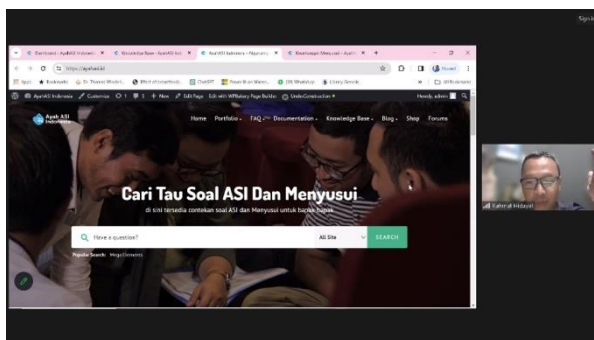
Sign i

Dashboard · AyahASI Indonesi ×
Knowledge Base · AyahASI Ind ×
AyahASI Indonesia · Pusat Info ×
Bagaimana Menyusui · AyahA ×
+

https://ayahasi.id

Bookmarks
Dr. Thomas Wiedeb...
Effect of Lengthenin...
ChatGPT
Reset Bilan Maternal
EIB WhatsApp
Library Genesis
All Bookmarks

AyahASI Indonesia
Customize
1
0
+ New
Edit Page
Edit with WPBakery Page Builder
UnderConstruction
Howdy, admin

Ayah ASI Indonesia

Home
Portfolio
FAQ
Documentation
Knowledge Base
Blog
Shop
Forums

Cari Tau Soal ASI Dan Menyusui

di sini tersedia contekan soal ASI dan Menyusui untuk bapak-bapak

Have a question?
All Site
SEARCH

Popular Search:
Mega Elements

Rahmat Hidayat